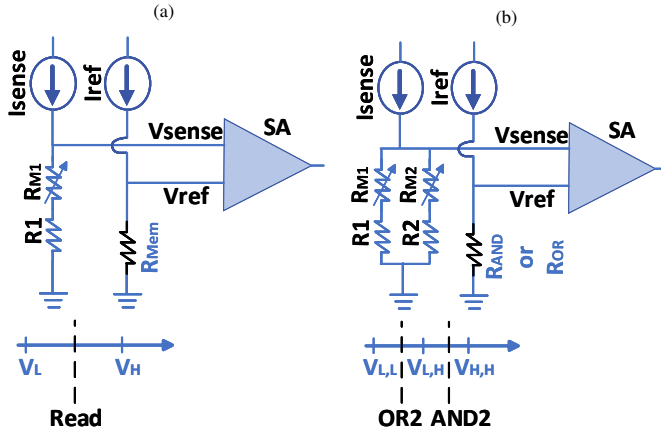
(a)

Isense

Iref

SA

Vsense

Vref

$R_{M1}$

R1

$R_{Mem}$

$V_L$

$V_H$

Read

(b)

Isense

Iref

SA

Vsense

Vref

$R_{M1}$

$R_{M2}$

R1

R2

$R_{AND}$

or

$R_{OR}$

$V_{L,L}$

$V_{L,H}$

$V_{H,H}$

OR2

AND2